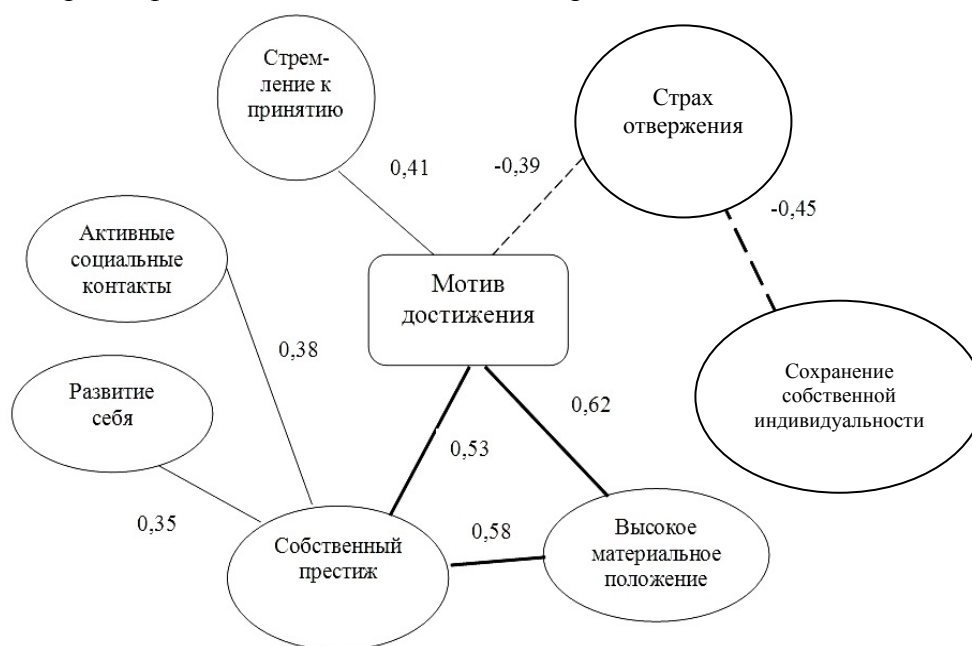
Стремление к принятию

Страх отвержения

0,41

-0,39

-0,45

Активные социальные контакты

Мотив достижения

0,38

Сохранение собственной индивидуальности

Развитие себя

0,62

0,53

0,35

0,58

Собственный престиж

Высокое материальное положение